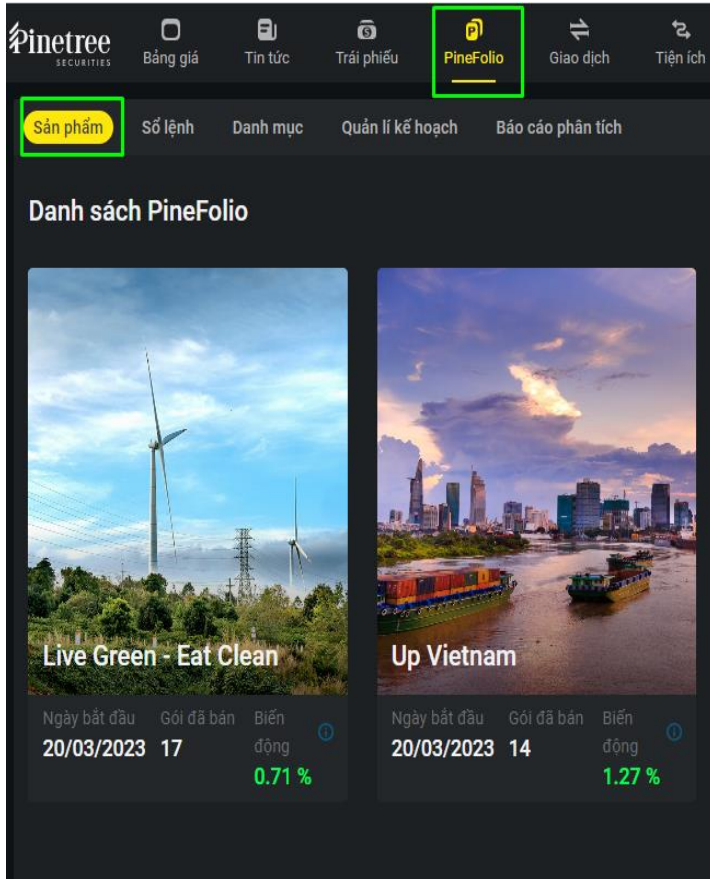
Pinetree
SECURITIES

Bảng giá
Tin tức
Trái phiếu
PineFolio
Giao dịch
Tiện ích

Sản phẩm
Sổ lệnh
Danh mục
Quản lí kế hoạch
Báo cáo phân tích

Danh sách PineFolio

Live Green - Eat Clean
Ngày bắt đầu
20/03/2023
Gói đã bán
17
Biến động
0.71 %

Up Vietnam
Ngày bắt đầu
20/03/2023
Gói đã bán
14
Biến động
1.27 %